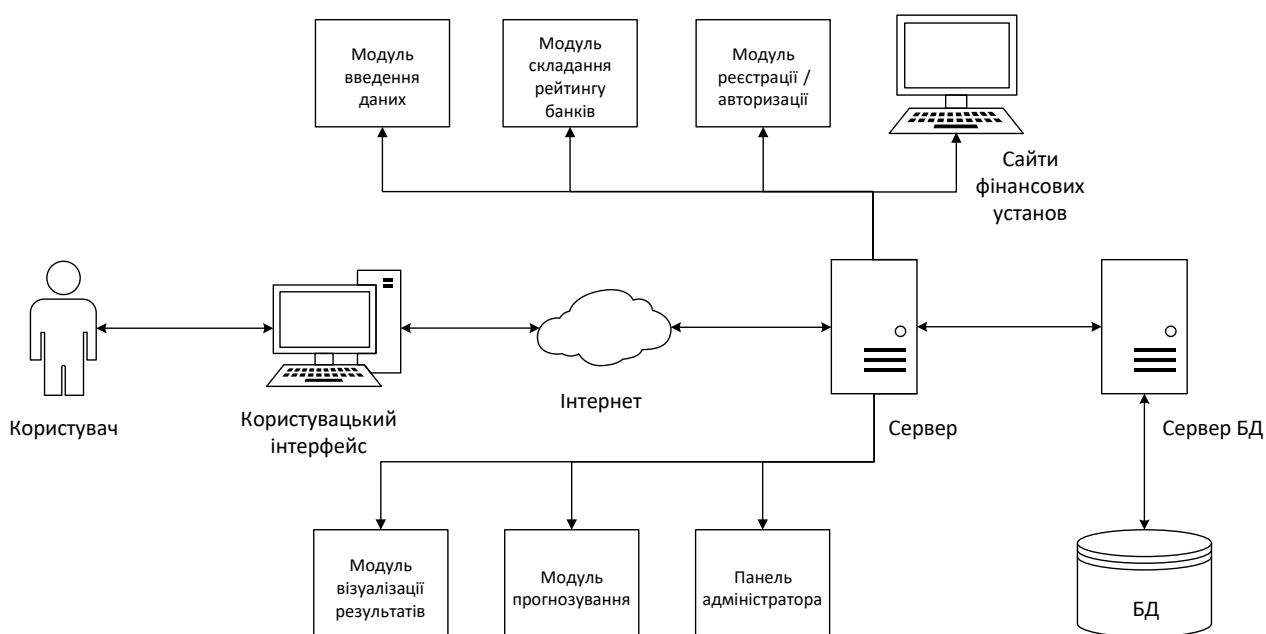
Модуль введення даних

Модуль складання рейтингу банків

Модуль реєстрації / авторизації

Сайти фінансових установ

Користувач

Користувацький інтерфейс

Інтернет

Сервер

Сервер БД

Модуль візуалізації результатів

Модуль прогнозування

Панель адміністратора

БД